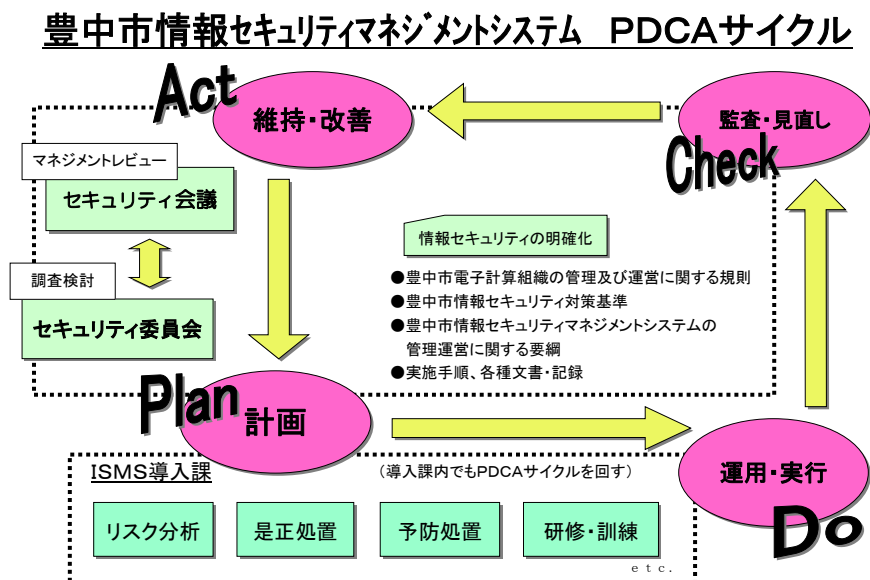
豊中市情報セキュリティマネジメントシステム　PDCAサイクル

Act

維持・改善

監査・見直し

Check

マネジメントレビュー

セキュリティ会議

調査検討

セキュリティ委員会

情報セキュリティの明確化

●豊中市電子計算組織の管理及び運営に関する規則
●豊中市情報セキュリティ対策基準
●豊中市情報セキュリティマネジメントシステムの管理運営に関する要綱
●実施手順、各種文書・記録

Plan 計画

運用・実行

Do

ISMS導入課

（導入課内でもPDCAサイクルを回す）

リスク分析

是正処置

予防処置

研修・訓練

etc.